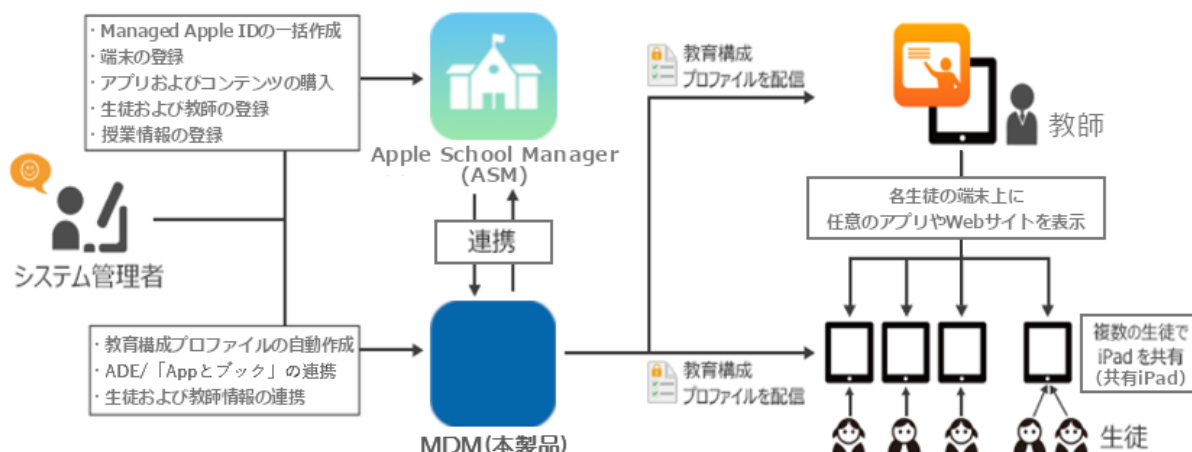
· Managed Apple IDの一括作成
· 端末の登録
· アプリおよびコンテンツの購入
· 生徒および教師の登録
· 授業情報の登録

Apple School Manager
(ASM)

システム管理者

連携

· 教育構成プロファイルの自動作成
· ADE/「Appとブック」の連携
· 生徒および教師情報の連携

MDM(本製品)

教育構成
プロファイルを配信

教育構成
プロファイルを配信

教師

各生徒の端末上に
任意のアプリやWebサイトを表示

複数の生徒で
iPadを共有
(共有iPad)

生徒